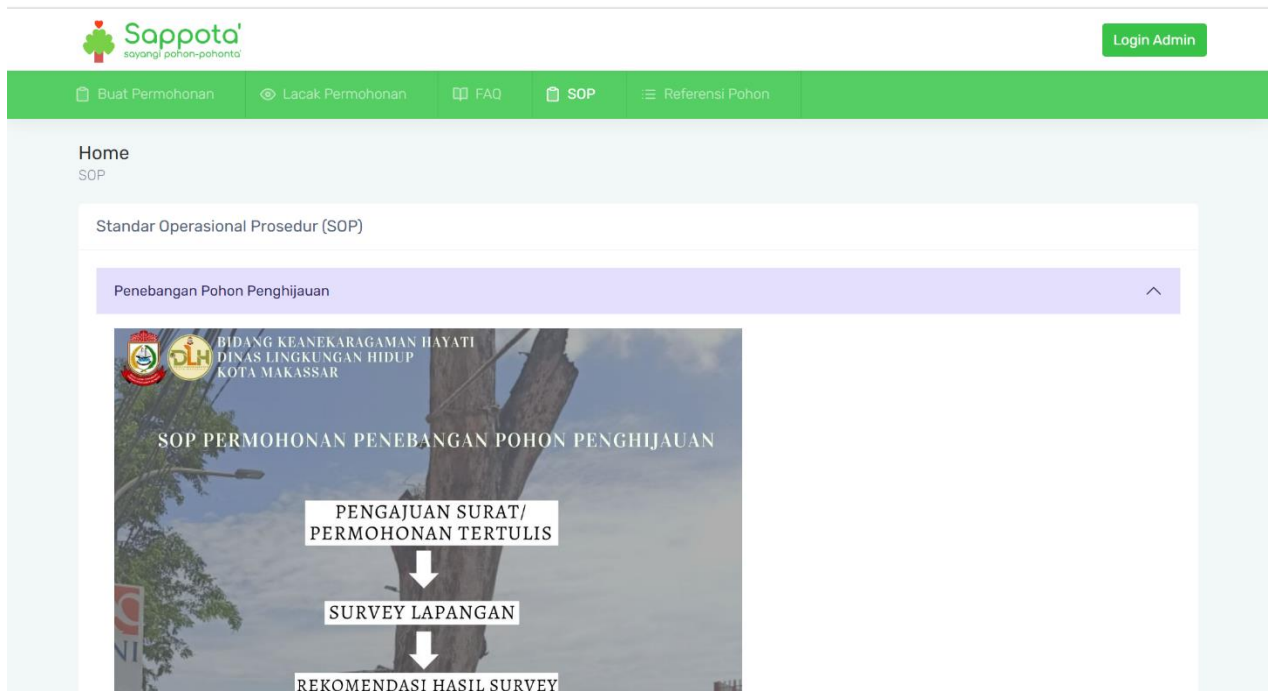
Sappota'
sayangi pohon-pohonta'

Login Admin

Buat Permohonan
Lacak Permohonan
FAQ
SOP
Referensi Pohon

Home
SOP

Standar Operasional Prosedur (SOP)

Penebangan Pohon Penghijauan

BIDANG KEANEKARAGAMAN HAYATI
DINAS LINGKUNGAN HIDUP
KOTA MAKASSAR

DLH

SOP PERMOHONAN PENEBANGAN POHON PENGHIJAUAN

PENGAJUAN SURAT/ PERMOHONAN TERTULIS

SURVEY LAPANGAN

REKOMENDASI HASIL SURVEY